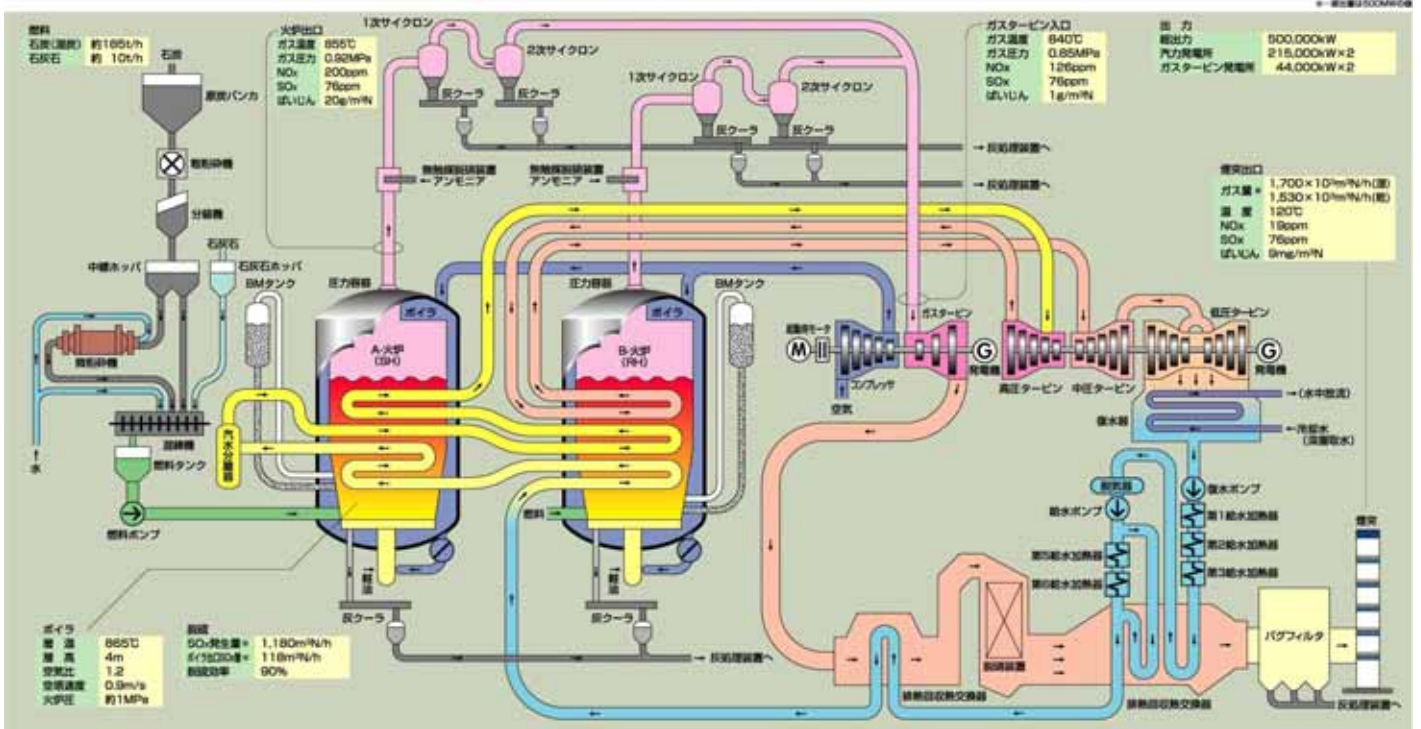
※一部出量は500MWの値

燃料
石炭(湿炭) 約185t/h
石灰石 約 10t/h

石炭
原炭バンカ
粗粉砕機
分級機
中継ホッパ
石灰石
石灰石ホッパ
微粉砕機
混練機
燃料タンク
燃料ポンプ
水

火炉出口
ガス温度 855℃
ガス圧力 0.92MPa
NOx 200ppm
SOx 76ppm
ばいじん 20g/m³N

1次サイクロン
2次サイクロン
灰クーラ
灰クーラ
1次サイクロン
2次サイクロン
灰クーラ
灰クーラ
→ 灰処理装置へ
→ 灰処理装置へ
無触媒脱硝装置 ← アンモニア
無触媒脱硝装置 ← アンモニア

ガスタービン入口
ガス温度 840℃
ガス圧力 0.85MPa
NOx 126ppm
SOx 76ppm
ばいじん 1g/m³N

出力
総出力 500,000kW
汽力発電所 215,000kW×2
ガスタービン発電所 44,000kW×2

煙突出口
ガス量 1,700×10³m³N/h(湿)
1,530×10³m³N/h(乾)
温度 120℃
NOx 19ppm
SOx 76ppm
ばいじん 9mg/m³N

BMタンク
圧力容器
ボイラ
A-火炉 (SH)
汽水分離器
BMタンク
圧力容器
ボイラ
B-火炉 (RH)
燃料
軽流
灰クーラ
軽流
灰クーラ
→ 灰処理装置へ

起動用モータ
M
コンプレッサ
空気
ガスタービン
G
発電機
高圧タービン
中圧タービン
低圧タービン
G
発電機
復水器
→(水中放流)
←冷却水(深層取水)
脱気器
給水ポンプ
復水ポンプ
第1給水加熱器
第2給水加熱器
第3給水加熱器
第5給水加熱器
第6給水加熱器
脱硝装置
排熱回収熱交換器
排熱回収熱交換器
バグフィルタ
煙突
灰処理装置へ

ボイラ
層温 865℃
層高 4m
空気比 1.2
空塔速度 0.9m/s
火炉圧 約1MPa

脱硫
SOx発生量* 1,180m³N/h
ボイラ出口SOx量* 118m³N/h
脱硫効率 90%